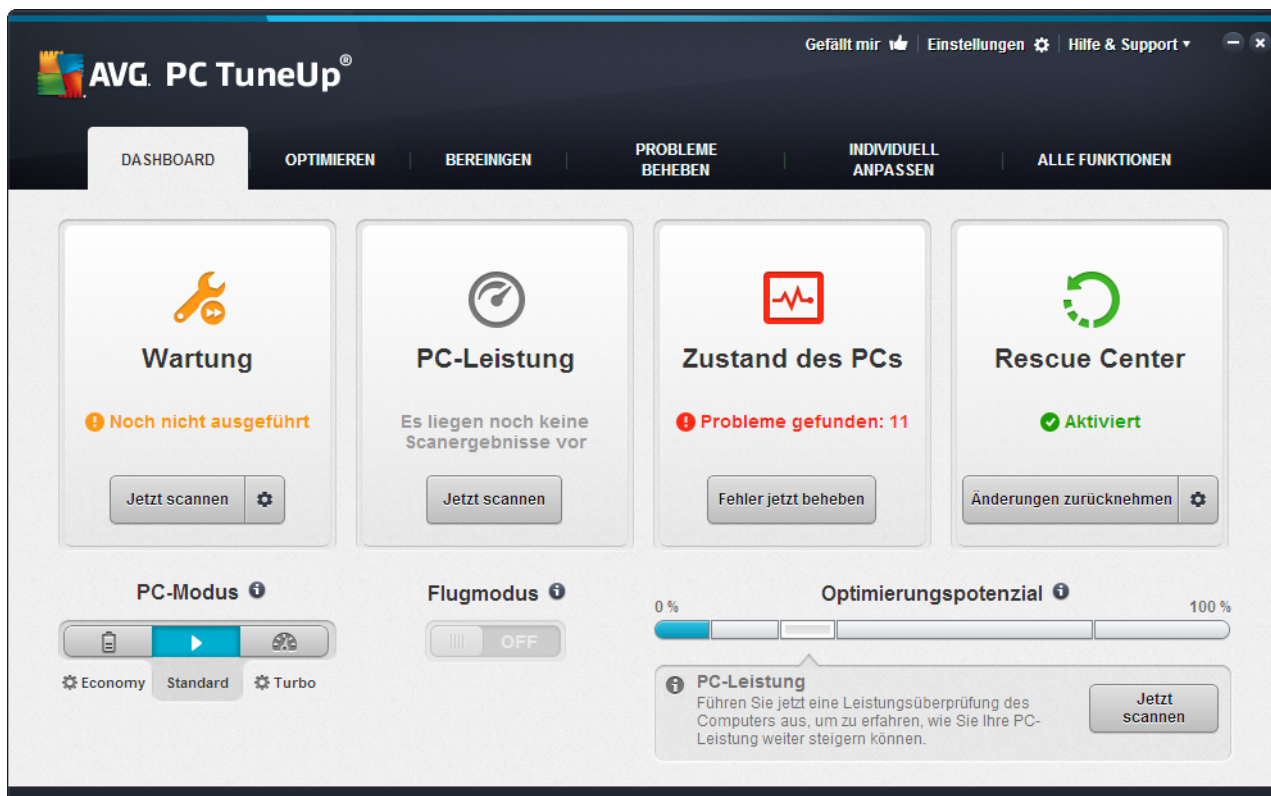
AVG. PC TuneUp®

Gefällt mir | Einstellungen | Hilfe & Support ▾

DASHBOARD | OPTIMIEREN | BEREINIGEN | PROBLEME BEHEBEN | INDIVIDUELL ANPASSEN | ALLE FUNKTIONEN

Wartung
Noch nicht ausgeführt
Jetzt scannen

PC-Leistung
Es liegen noch keine Scanergebnisse vor
Jetzt scannen

Zustand des PCs
Probleme gefunden: 11
Fehler jetzt beheben

Rescue Center
Aktiviert
Änderungen zurücknehmen

PC-Modus
Economy Standard Turbo

Flugmodus
OFF

Optimierungspotenzial
0 %
100 %

PC-Leistung
Führen Sie jetzt eine Leistungsüberprüfung des Computers aus, um zu erfahren, wie Sie Ihre PC-Leistung weiter steigern können.
Jetzt scannen